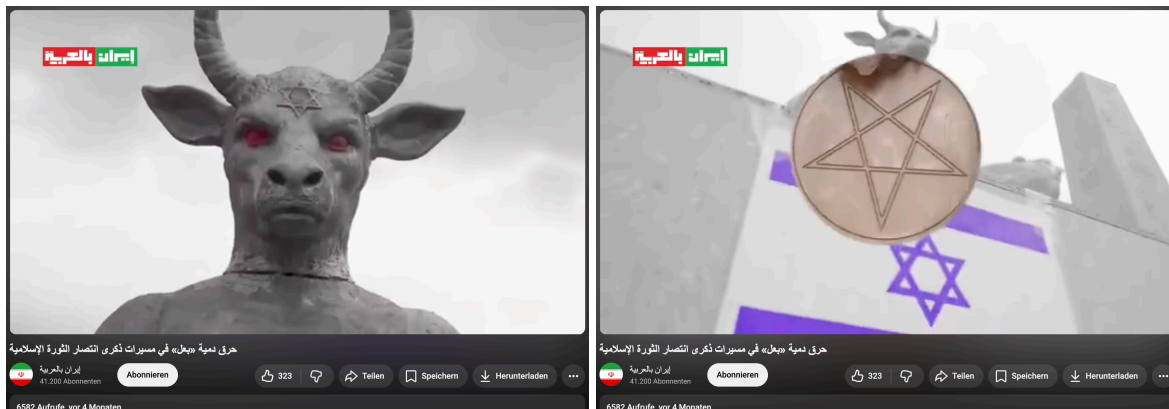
إيران بالعربية

حرق دمية «بعل» في مسيرات ذكرى انتصار الثورة الإسلامية

إيران بالعربية
41.200 Abonnenten

Abonnieren

323

Teilen

Speichern

Herunterladen

...

6582 Aufrufe vor 4 Monaten

إيران بالعربية

حرق دمية «بعل» في مسيرات ذكرى انتصار الثورة الإسلامية

إيران بالعربية
41.200 Abonnenten

Abonnieren

323

Teilen

Speichern

Herunterladen

6582 Aufrufe vor 4 Monaten